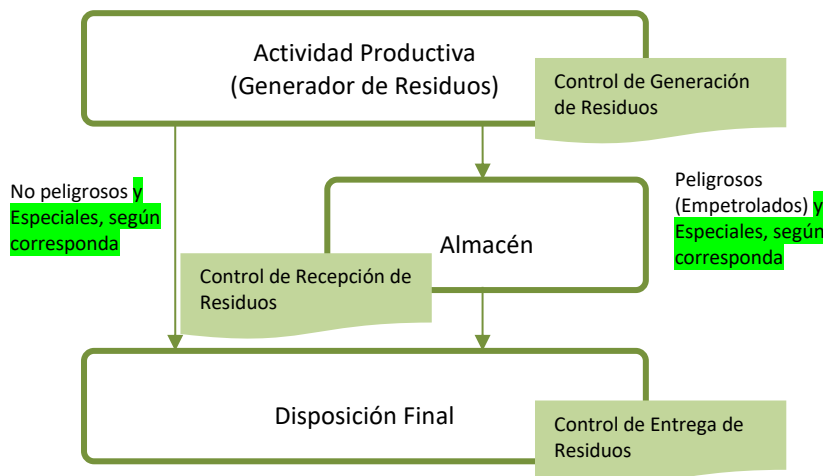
Actividad Productiva
(Generador de Residuos)

Control de Generación de Residuos

No peligrosos y Especiales, según corresponda

Peligrosos (Empetrolados) y Especiales, según corresponda

Almacén

Control de Recepción de Residuos

Disposición Final

Control de Entrega de Residuos